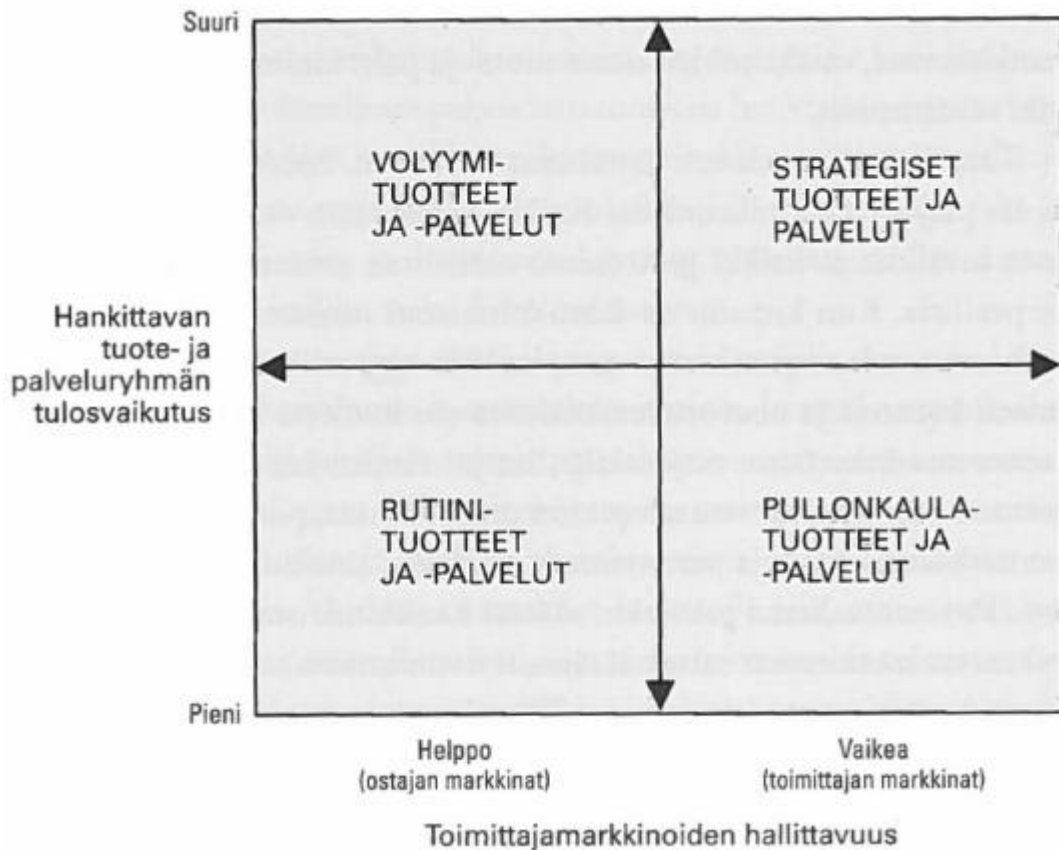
Suuri

VOLYYMI-TUOTTEET JA -PALVELUT

STRATEGISET TUOTTEET JA PALVELUT

Hankittavan tuote- ja palveluryhmän tulosvaikutus

RUTIINI-TUOTTEET JA -PALVELUT

PULLONKAULA-TUOTTEET JA -PALVELUT

Pieni

Helppo (ostajan markkinat)

Vaikea (toimittajan markkinat)

Toimittajamarkkinoiden hallittavuus